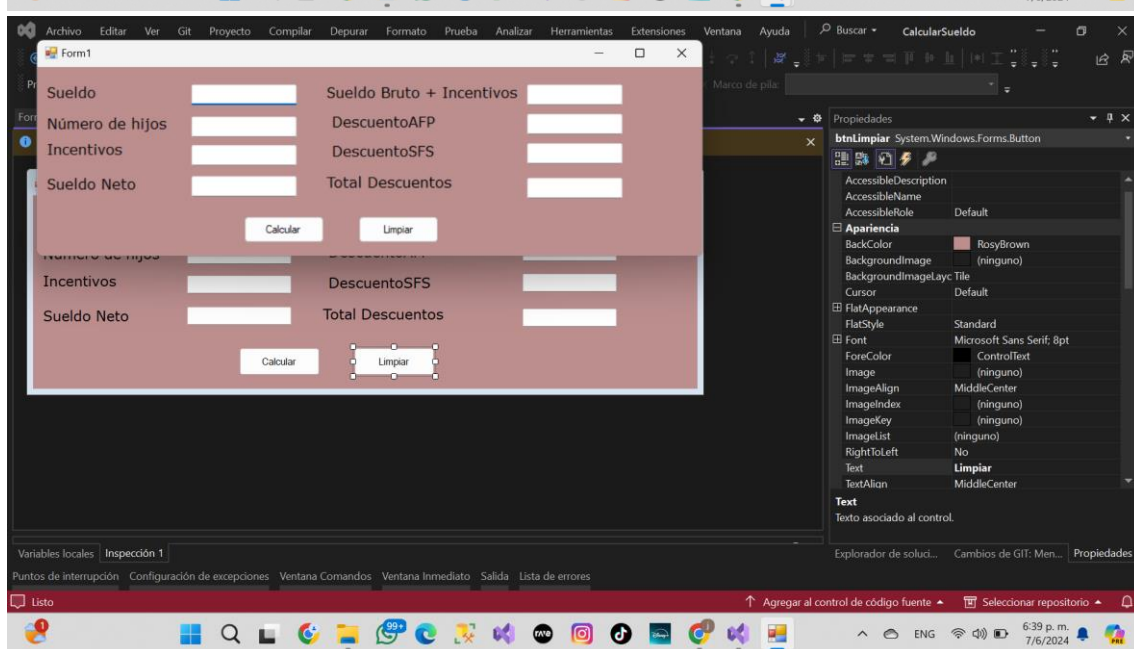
Archivo Editar Ver Git Proyecto Compilar Depurar Formato Prueba Analizar Herramientas Extensiones Ventana Ayuda Buscar CalcularSueldo

Form1

Sueldo
Sueldo Bruto + Incentivos
Número de hijos
DescuentoAFP
Incentivos
DescuentoSFS
Sueldo Neto
Total Descuentos

Calcular
Limpiar

Incentivos
DescuentoSFS
Sueldo Neto
Total Descuentos

Calcular
Limpiar

Marco de pila:

Propiedades
btnLimpiar System.Windows.Forms.Button

| | |
|---|---|
| AccessibleDescription | |
| AccessibleName | |
| AccessibleRole | Default |
| Apariencia | |
| BackColor | RosyBrown |
| BackgroundImage | (ninguno) |
| BackgroundImageLayc | Tile |
| Cursor | Default |
| FlatAppearance | |
| FlatStyle | Standard |
| Font | Microsoft Sans Serif; 8pt |
| ForeColor | ControlText |
| Image | (ninguno) |
| ImageAlign | MiddleCenter |
| ImageIndex | (ninguno) |
| ImageKey | (ninguno) |
| ImageList | (ninguno) |
| RightToLeft | No |
| Text | Limpiar |
| TextAlign | MiddleCenter |

Text
Texto asociado al control.

Variables locales Inspección 1
Explorador de soluci... Cambios de GIT: Men... Propiedades
Puntos de interrupción Configuración de excepciones Ventana Comandos Ventana Inmediato Salida Lista de errores
Listo
Agregar al control de código fuente Seleccionar repositorio
99+
ENG 6:39 p. m. 7/6/2024